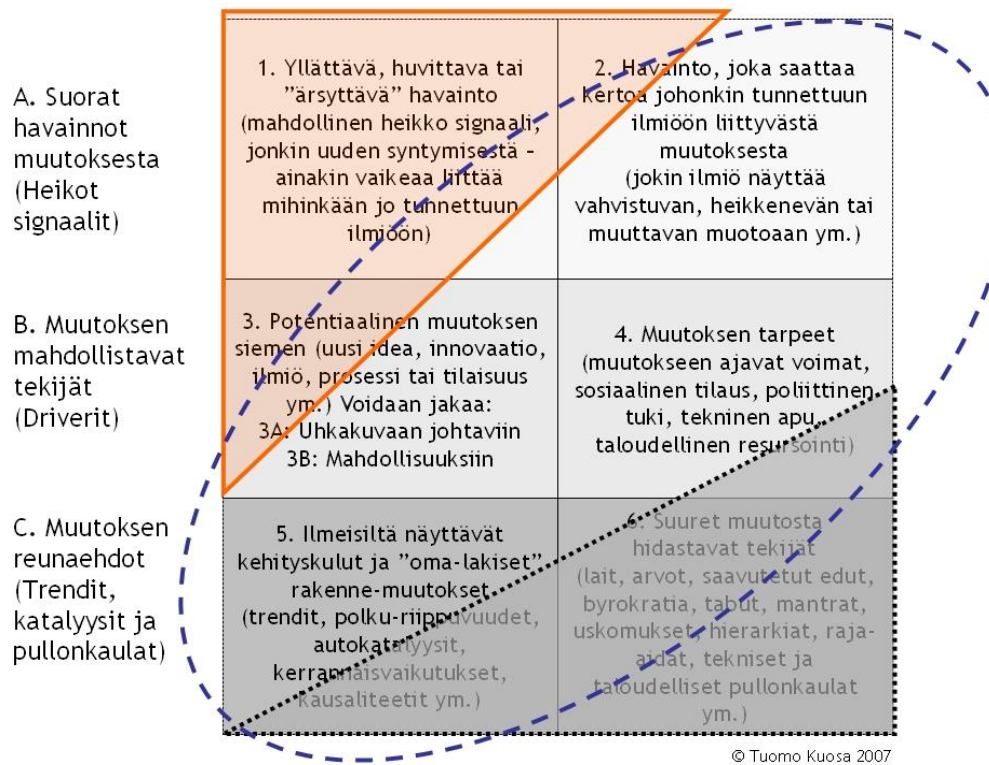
A. Suorat havainnot muutoksesta (Heikot signaalit)

B. Muutoksen mahdollistavat tekijät (Driverit)

C. Muutoksen reunaehdot (Trendit, katalyysit ja pullonkaulat)

| | |
|---|---|
| 1. Yllättävä, huvittava tai "ärsyttävä" havainto (mahdollinen heikko signaali, jonkin uuden syntymisestä – ainakin vaikeaa liittää mihinkään jo tunnettuun ilmiöön) | 2. Havainto, joka saattaa kertoa johonkin tunnettuun ilmiöön liittyvästä muutoksesta (jokin ilmiö näyttää vahvistuvan, heikkenevän tai muuttavan muotoaan ym.) |
| 3. Potentiaalinen muutoksen siemen (uusi idea, innovaatio, ilmiö, prosessi tai tilaisuus ym.) Voidaan jakaa: 3A: Uhkakuvaan johtaviin 3B: Mahdollisuuksiin | 4. Muutoksen tarpeet (muutokseen ajavat voimat, sosiaalinen tilaus, poliittinen tuki, tekninen apu, taloudellinen resursointi) |
| 5. Ilmeisiltä näyttävät kehityskulut ja "oma-lakiset" rakenne-muutokset (trendit, polku-riippuvuudet, autokatalyysit, kerrannaisvaikutukset, kausaliteetit ym.) | 6. Suuret muutosta hidastavat tekijät (lait, arvot, saavutetut edut, byrokratia, tabut, mantrat, uskomukset, hierarkiat, raja-aidat, tekniset ja taloudelliset pullonkaulat ym.) |

© Tuomo Kuosa 2007